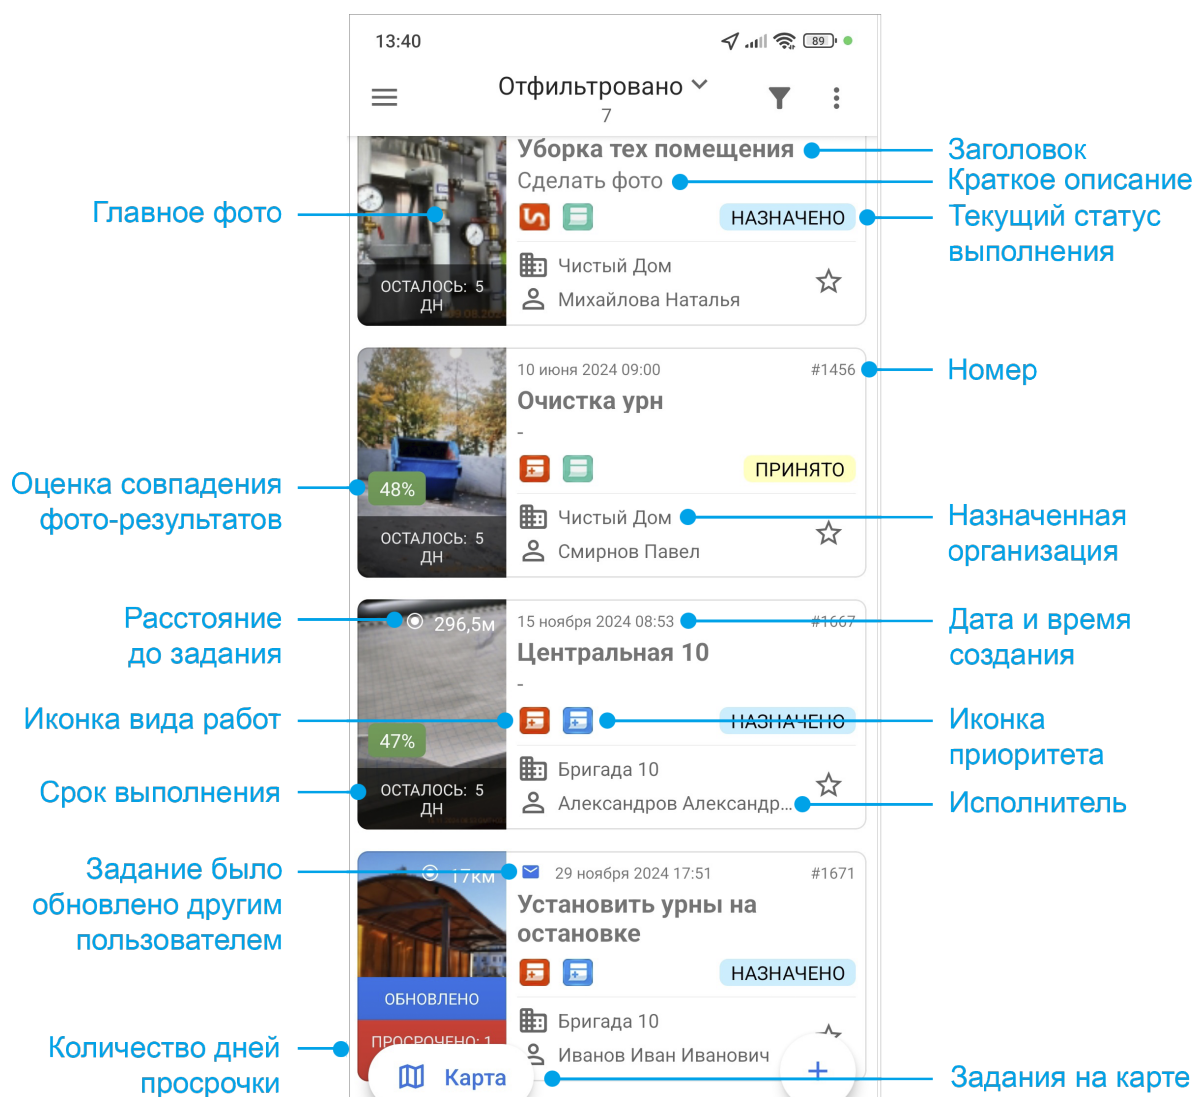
13:40

89

Отфильтровано
7

Уборка тех помещения
Сделать фото
НАЗНАЧЕНО
ОСТАЛОСЬ: 5 ДН
Чистый Дом
Михайлова Наталья

10 июня 2024 09:00
#1456
Очистка урн
-
ПРИНЯТО
48%
ОСТАЛОСЬ: 5 ДН
Чистый Дом
Смирнов Павел

296,5м
15 ноября 2024 08:53
#1667
Центральная 10
-
НАЗНАЧЕНО
47%
ОСТАЛОСЬ: 5 ДН
Бригада 10
Александров Александр...

17км
29 ноября 2024 17:51
#1671
Установить урны на остановке
НАЗНАЧЕНО
ОБНОВЛЕНО
ПРОСРОЧЕНО: 1
Бригада 10
Иванов Иван Иванович
Карта
+

Главное фото
Оценка совпадения фото-результатов
Расстояние до задания
Иконка вида работ
Срок выполнения
Задание было обновлено другим пользователем
Количество дней просрочки

Заголовок
Краткое описание
Текущий статус выполнения
Номер
Назначенная организация
Дата и время создания
Иконка приоритета
Исполнитель
Задания на карте